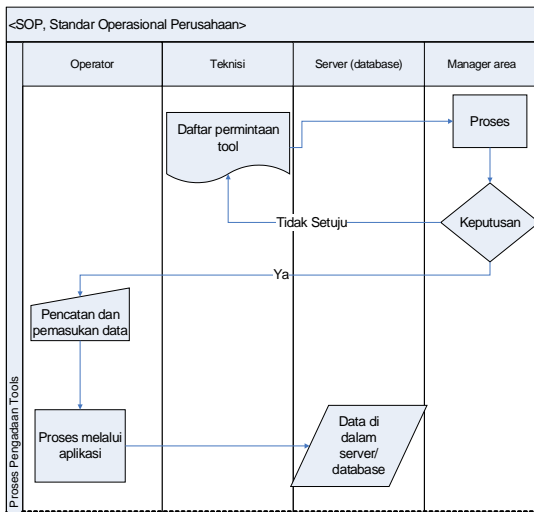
<SOP, Standar Operasional Perusahaan>

Operator

Teknisi

Server (database)

Manager area

Proses Pengadaan Tools

Daftar permintaan tool

Proses

Tidak Setuju

Keputusan

Ya

Pencatan dan pemasukan data

Proses melalui aplikasi

Data di dalam server/ database